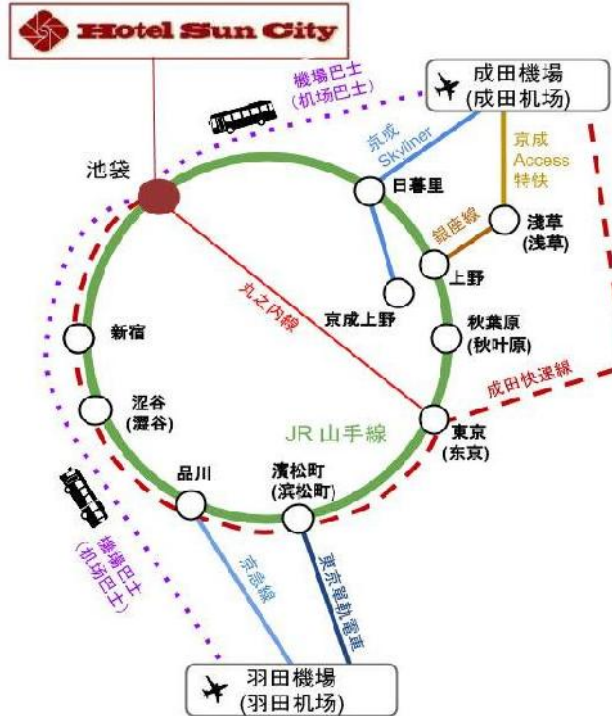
Hotel Sun City

機場巴士
(机场巴士)

成田機場
(成田机场)

京成
Skyliner

京成
Access
特快

池袋

日暮里

銀座線

淺草
(浅草)

上野

丸之内線

京成上野

新宿

秋葉原
(秋叶原)

成田快速線

澀谷
(涩谷)

JR 山手線

東京
(东京)

品川

濱松町
(浜松町)

機場巴士
(机场巴士)

京急線

東京單軌電車

羽田機場
(羽田机场)